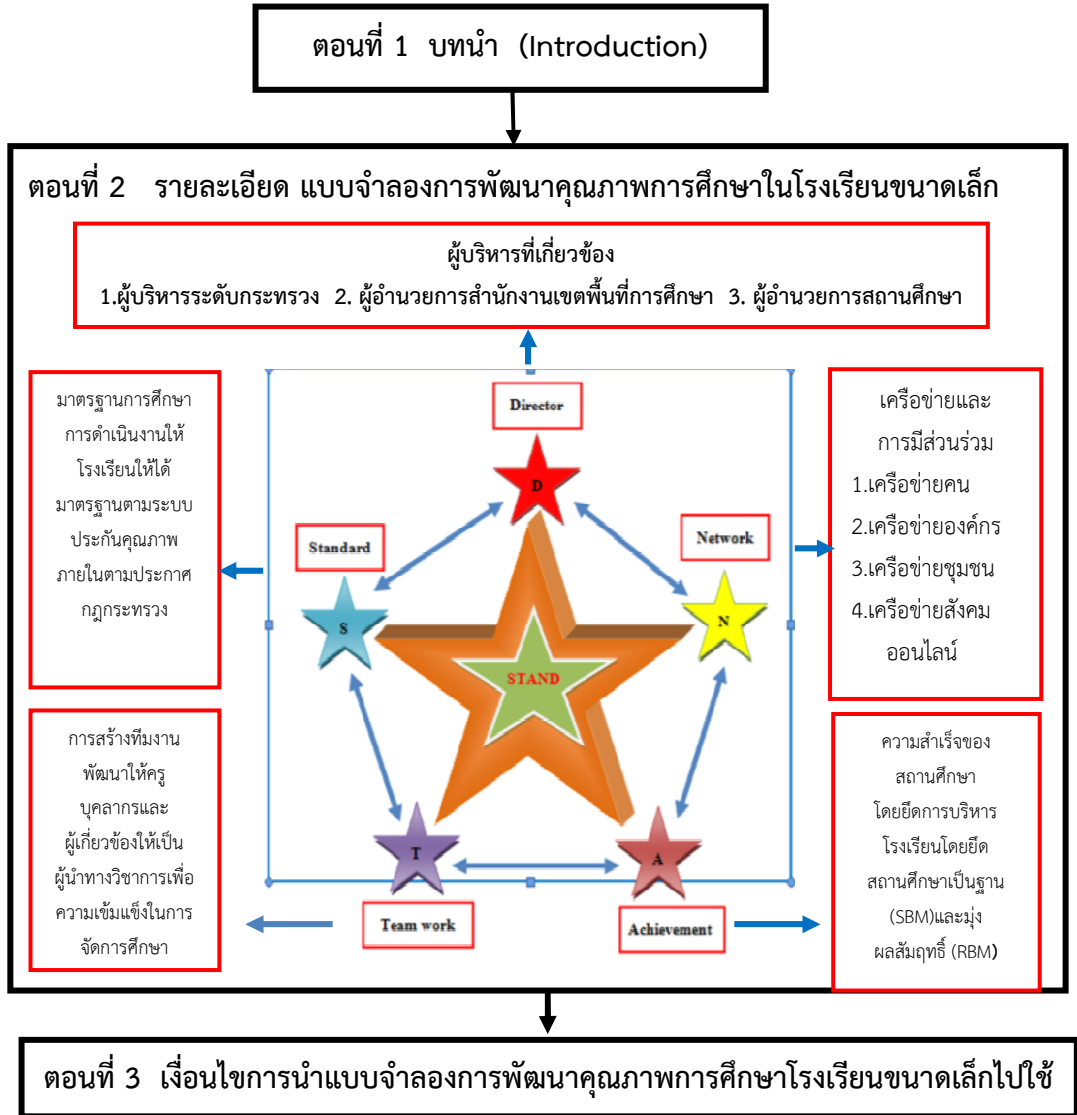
ตอนที่ 1 บทนำ (Introduction)

ตอนที่ 2 รายละเอียด แบบจำลองการพัฒนาคุณภาพการศึกษาในโรงเรียนขนาดเล็ก

ผู้บริหารที่เกี่ยวข้อง
1.ผู้บริหารระดับกระทรวง 2. ผู้อำนวยการสำนักงานเขตพื้นที่การศึกษา 3. ผู้อำนวยการสถานศึกษา

มาตรฐานการศึกษา การดำเนินงานให้โรงเรียนให้ได้มาตรฐานตามระบบประกันคุณภาพภายในตามประกาศกฎกระทรวง

Director

D

Standard

S

Network

N

STAND

T

A

Team work

Achievement

เครือข่ายและการมีส่วนร่วม
1.เครือข่ายคน
2.เครือข่ายองค์กร
3.เครือข่ายชุมชน
4.เครือข่ายสังคมออนไลน์

การสร้างทีมงานพัฒนาให้ครูบุคลากรและผู้เกี่ยวข้องให้เป็นผู้นำทางวิชาการเพื่อความเข้มแข็งในการจัดการศึกษา

ความสำเร็จของสถานศึกษาโดยยึดการบริหารโรงเรียนโดยยึดสถานศึกษาเป็นฐาน (SBM)และมุ่งผลสัมฤทธิ์ (RBM)

ตอนที่ 3 เงื่อนไขการนำแบบจำลองการพัฒนาคุณภาพการศึกษาโรงเรียนขนาดเล็กไปใช้